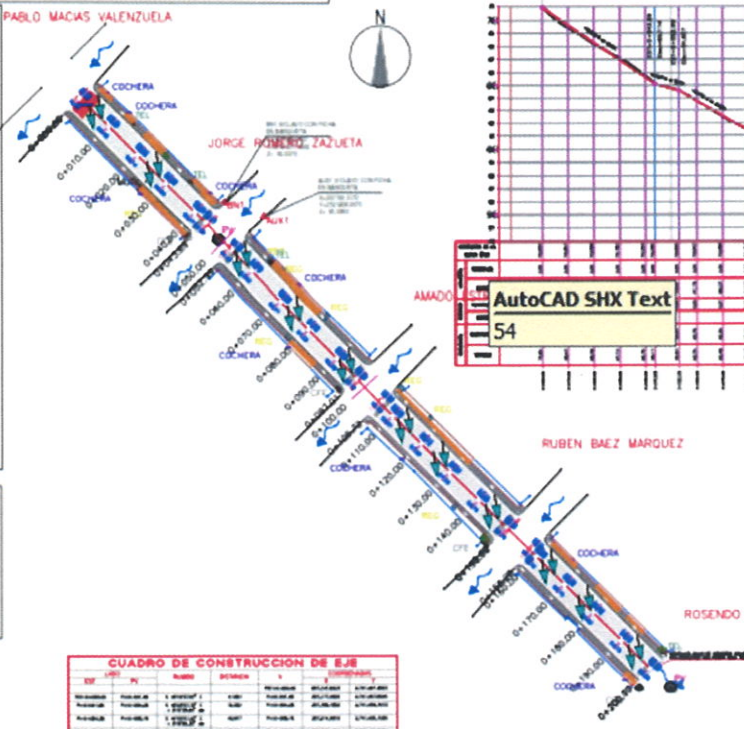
PABLO MACIAS VALENZUELA

N

COCHERA

COCHERA

JORGE ROMERO ZAZUETA

COCHERA

COCHERA

AUX1

COCHERA

REG

COCHERA

REG

AMADO

AutoCAD SHX Text
54

REG

COCHERA

RUBEN BAEZ MARQUEZ

REG

CFE

COCHERA

ROSENDO

COCHERA

0+010.00
0+020.00
0+030.00
0+040.00
0+050.00
0+060.00
0+070.00
0+080.00
0+090.00
0+100.00
0+110.00
0+120.00
0+130.00
0+140.00
0+150.00
0+160.00
0+170.00
0+180.00
0+190.00
0+200.00

CUADRO DE CONSTRUCCION DE EJE